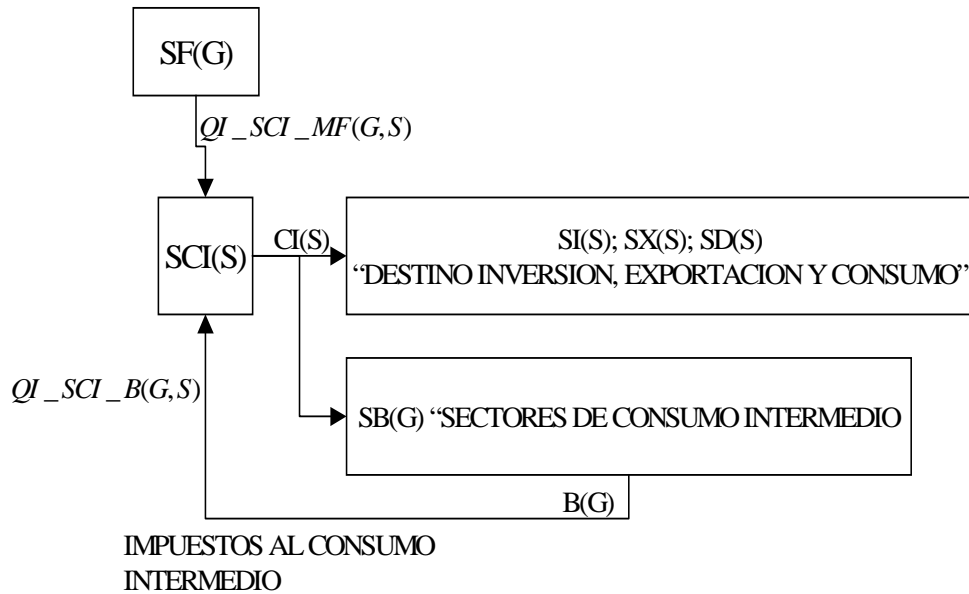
SF(G)

$QI\_SCI\_MF(G,S)$

SCI(S)

CI(S)

SI(S); SX(S); SD(S)
“DESTINO INVERSION, EXPORTACION Y CONSUMO”

$QI\_SCI\_B(G,S)$

SB(G) “SECTORES DE CONSUMO INTERMEDIO

B(G)

IMPUESTOS AL CONSUMO INTERMEDIO